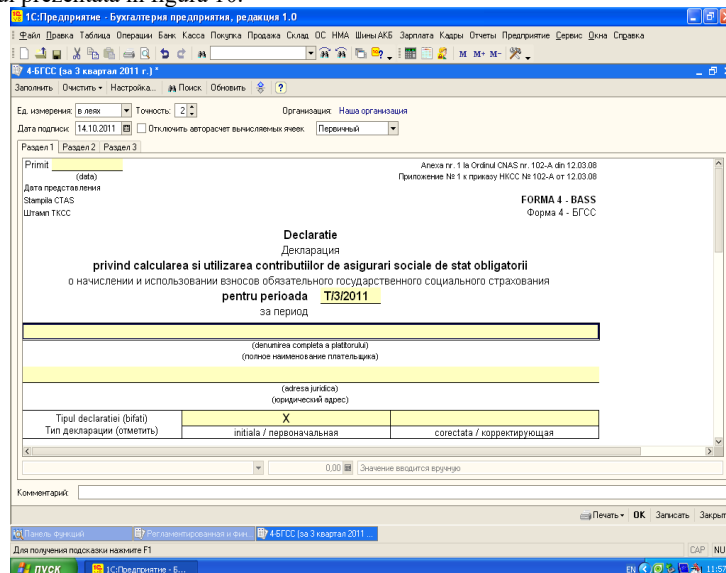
1С:Предприятие - Бухгалтерия предприятия, редакция 1.0

Файл Правка Таблица Операции Банк Касса Покупка Продажа Склад ОС НМА Шины АКБ Зарплата Кадры Отчеты Предприятие Сервис Окна Справка

4-БГСС (за 3 квартал 2011 г.) *

Заполнить Очистить Настройка... Поиск Обновить ?

Ед. измерения: в леях Точность: 2 Организация: Наша организация

Дата подписи: 14.10.2011 Отключить авторасчет вычисляемых ячеек Первичный

Раздел 1 Раздел 2 Раздел 3

Primit
(data)
Дата представления
Stampila CTAS
Штамп ТКСС

Anexa nr. 1 la Ordinul CNAS nr. 102-A din 12.03.08
Приложение № 1 к приказу НКСС № 102-А от 12.03.08

FORMA 4 - BASS
Форма 4 - БГСС

Declaratie
Декларация
privind calcularea si utilizarea contributiilor de asigurari sociale de stat obligatorii
о начислении и использовании взносов обязательного государственного социального страхования
pentru perioada T/3/2011
за период

(denumirea completa a platitorului)
(полное наименование плательщика)

(adresa juridica)
(юридический адрес)

| Tipul declaratiei (bifati) Тип декларации (отметить) | X initiala / первоначальная | corectata / корректирующая |
|---|---|---|

0,00 Значение вводится вручную

Комментарий:

Печать OK Записать Закрыть

Панель функций Регламентированная и фин... 4-БГСС (за 3 квартал 2011 ...

Для получения подсказки нажмите F1

CAP NUM

пуск 1С:Предприятие - Б... EN 11:57